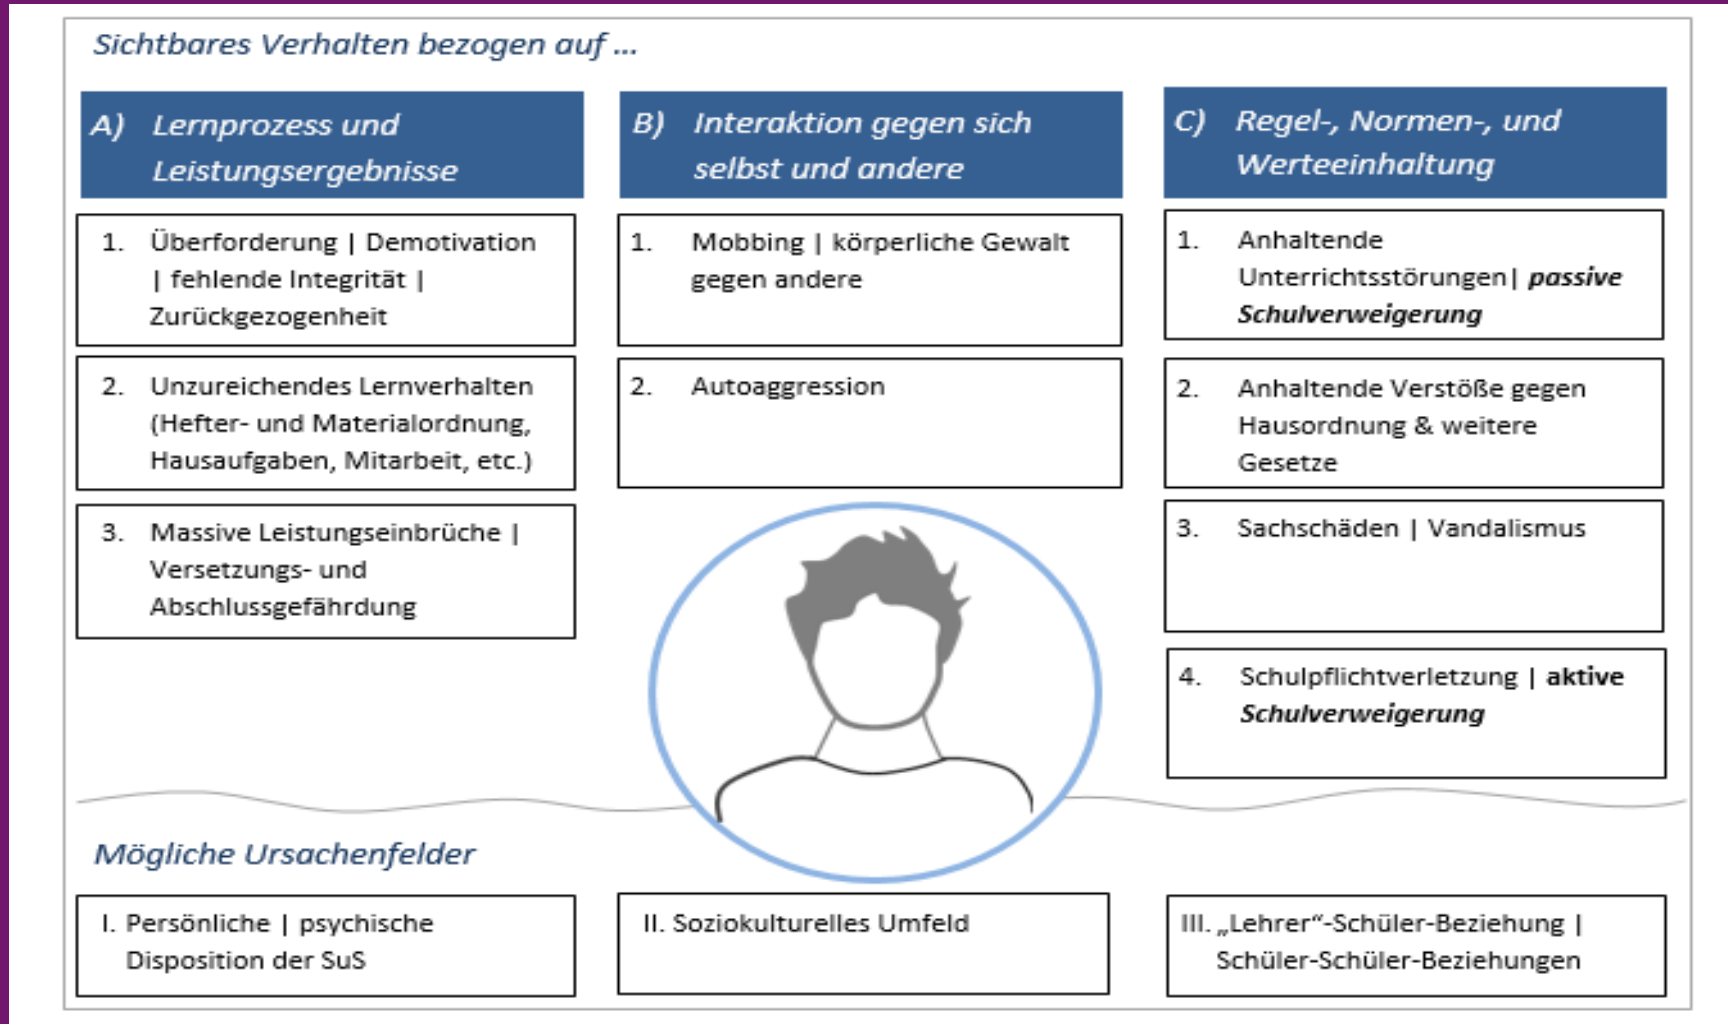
Sichtbares Verhalten bezogen auf ...

A) Lernprozess und Leistungsergebnisse

1. Überforderung | Demotivation | fehlende Integrität | Zurückgezogenheit

2. Unzureichendes Lernverhalten (Hefter- und Materialordnung, Hausaufgaben, Mitarbeit, etc.)

3. Massive Leistungseinbrüche | Versetzungs- und Abschlussgefährdung

B) Interaktion gegen sich selbst und andere

1. Mobbing | körperliche Gewalt gegen andere

2. Autoaggression

C) Regel-, Normen-, und Werteeinhaltung

1. Anhaltende Unterrichtsstörungen| ***passive Schulverweigerung***

2. Anhaltende Verstöße gegen Hausordnung & weitere Gesetze

3. Sachschäden | Vandalismus

4. Schulpflichtverletzung | **aktive *Schulverweigerung***

Mögliche Ursachenfelder

I. Persönliche | psychische Disposition der SuS

II. Soziokulturelles Umfeld

III. „Lehrer"-Schüler-Beziehung | Schüler-Schüler-Beziehungen